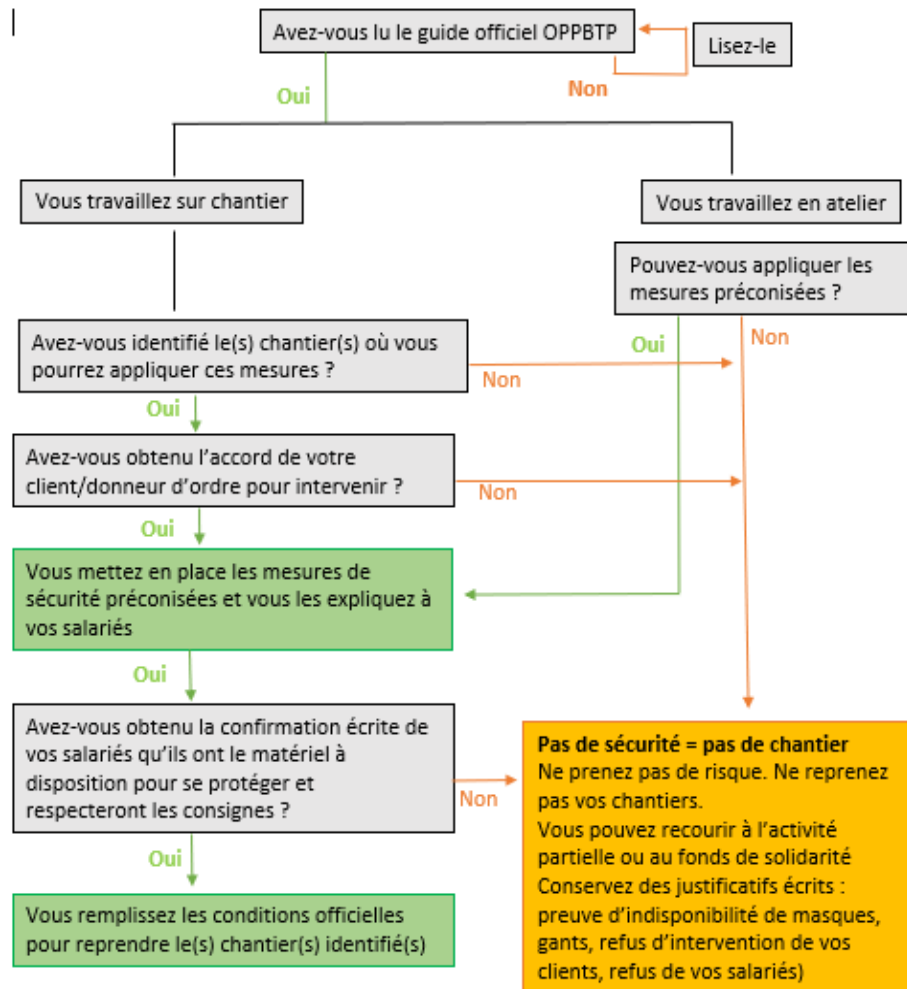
Avez-vous lu le guide officiel OPPBTP

Lisez-le

Non

Oui

Vous travaillez sur chantier

Vous travaillez en atelier

Pouvez-vous appliquer les mesures préconisées ?

Oui

Non

Avez-vous identifié le(s) chantier(s) où vous pourrez appliquer ces mesures ?

Non

Oui

Avez-vous obtenu l'accord de votre client/donneur d'ordre pour intervenir ?

Non

Oui

Vous mettez en place les mesures de sécurité préconisées et vous les expliquez à vos salariés

Oui

Avez-vous obtenu la confirmation écrite de vos salariés qu'ils ont le matériel à disposition pour se protéger et respecteront les consignes ?

Non

Pas de sécurité = pas de chantier
Ne prenez pas de risque. Ne reprenez pas vos chantiers.
Vous pouvez recourir à l'activité partielle ou au fonds de solidarité
Conservez des justificatifs écrits : preuve d'indisponibilité de masques, gants, refus d'intervention de vos clients, refus de vos salariés)

Oui

Vous remplissez les conditions officielles pour reprendre le(s) chantier(s) identifié(s)